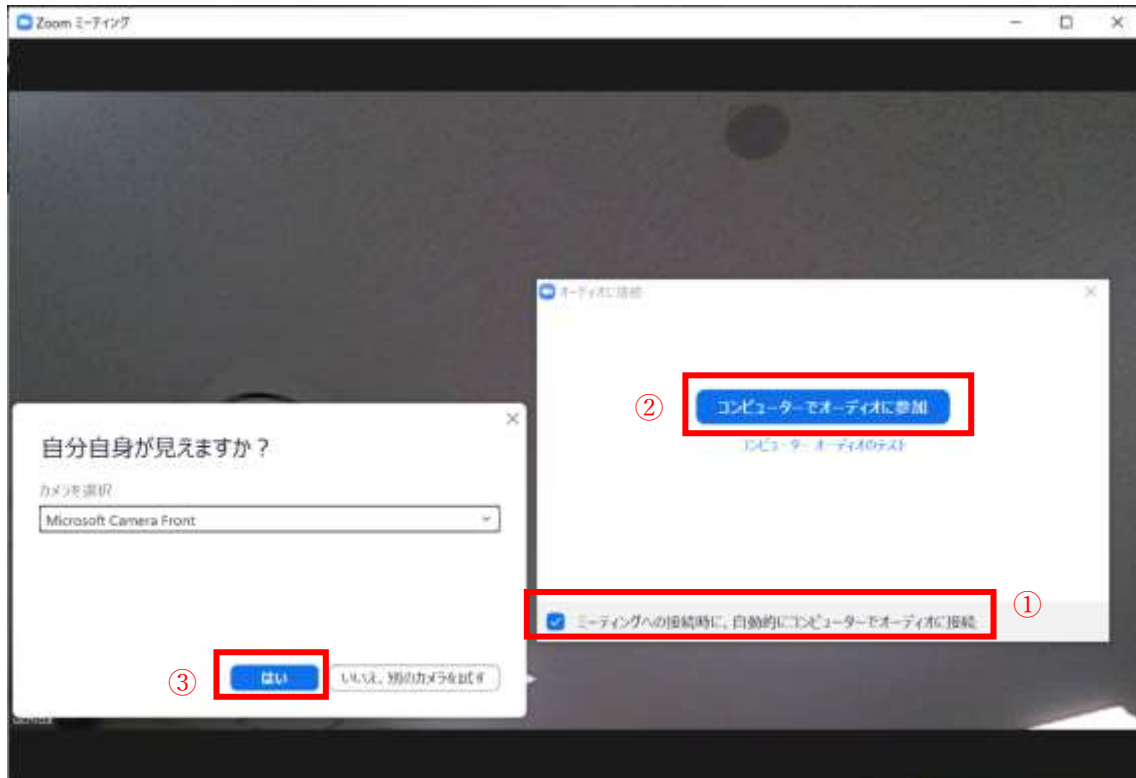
Zoom ミーティング

オーディオに接続

②

コンピューターでオーディオに参加

コンピューターオーディオのテスト

自分自身が見えますか？

カメラを選択

Microsoft Camera Front

①

ミーティングへの接続時に、自動的にコンピューターでオーディオに接続

③

はい

いいえ、別のカメラを試す